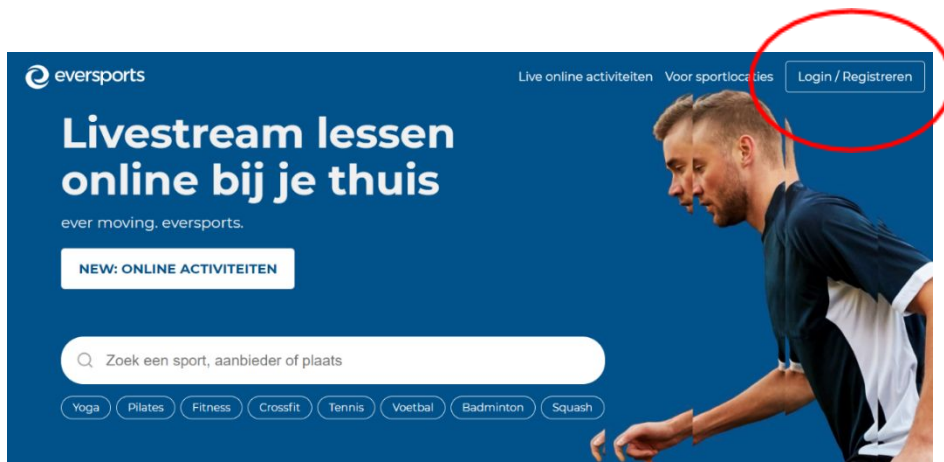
eversports

Live online activiteiten Voor sportlocaties Login / Registreren

Livestream lessen online bij je thuis

ever moving. eversports.

NEW: ONLINE ACTIVITEITEN

Zoek een sport, aanbieder of plaats

Yoga Pilates Fitness Crossfit Tennis Voetbal Badminton Squash